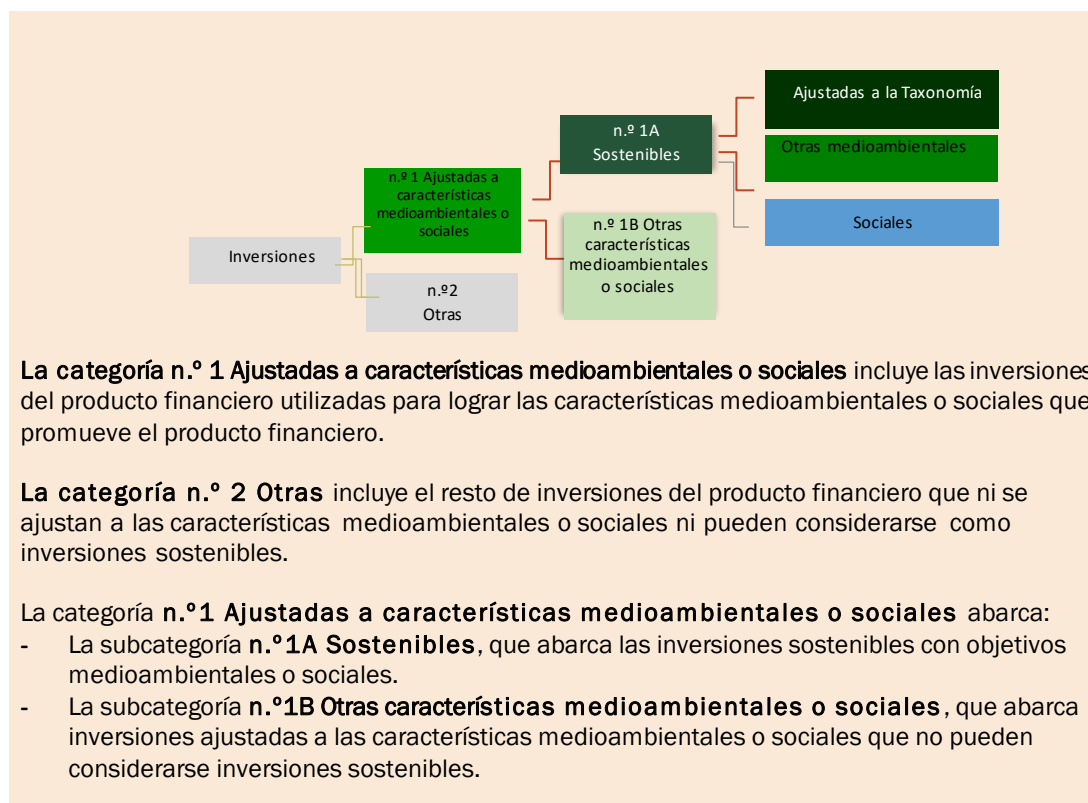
Ajustadas a la Taxonomía

n.º 1A
Sostenibles

Otras medioambientales

n.º 1 Ajustadas a características medioambientales o sociales

Sociales

n.º 1B Otras características medioambientales o sociales

Inversiones

n.º2
Otras

**La categoría n.º 1 Ajustadas a características medioambientales o sociales** incluye las inversiones del producto financiero utilizadas para lograr las características medioambientales o sociales que promueve el producto financiero.

**La categoría n.º 2 Otras** incluye el resto de inversiones del producto financiero que ni se ajustan a las características medioambientales o sociales ni pueden considerarse como inversiones sostenibles.

La categoría **n.º1 Ajustadas a características medioambientales o sociales** abarca:
- La subcategoría **n.º1A Sostenibles**, que abarca las inversiones sostenibles con objetivos medioambientales o sociales.
- La subcategoría **n.º1B Otras características medioambientales o sociales**, que abarca inversiones ajustadas a las características medioambientales o sociales que no pueden considerarse inversiones sostenibles.